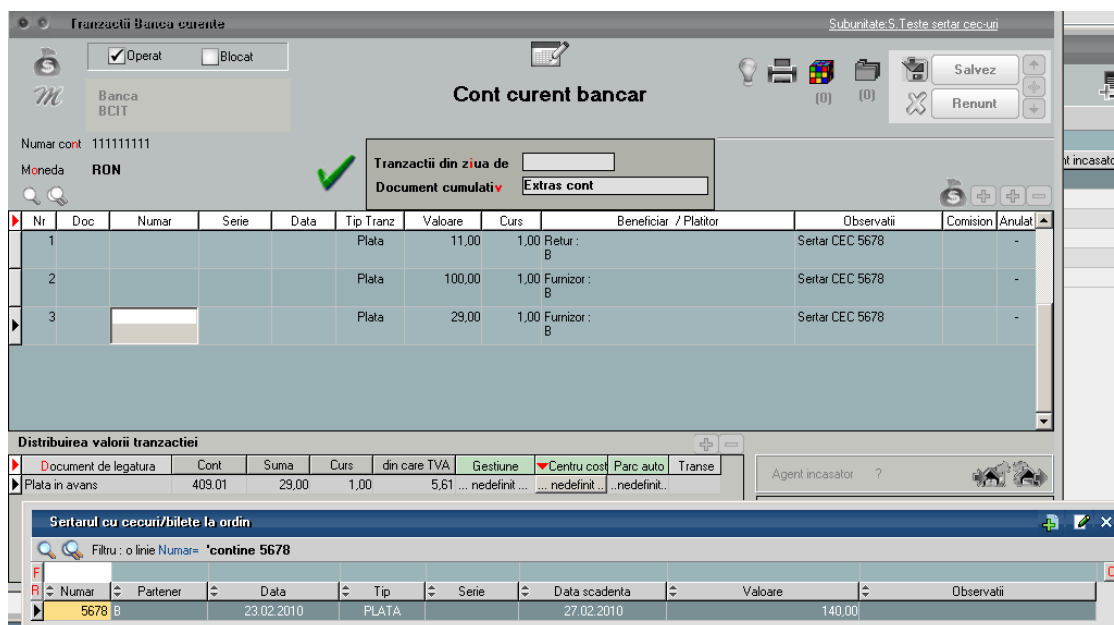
Tranzactii Banca curente

Subunitate:S.Teste sertar cec-uri

Operat

Blocat

Banca
BCIT

Cont curent bancar

(0)

(0)

Salvez

Renunt

Numar cont 111111111

Moneda RON

Tranzactii din ziua de

Document cumulativ Extras cont

nt incasato

| Nr | Doc | Numar | Serie | Data | Tip Tranz | Valoare | Curs | Beneficiar / Platitor | Observatii | Comision | Anulat |
|---|---|---|---|---|---|---|---|---|---|---|---|
| 1 | | | | | Plata | 11,00 | 1,00 | Retur : B | Sertar CEC 5678 | | - |
| 2 | | | | | Plata | 100,00 | 1,00 | Furnizor : B | Sertar CEC 5678 | | - |
| 3 | | | | | Plata | 29,00 | 1,00 | Furnizor : B | Sertar CEC 5678 | | - |

Distribuirea valorii tranzactiei

| Document de legatura | Cont | Suma | Curs | din care TVA | Gestiune | Centru cost | Parc auto | Transe |
|---|---|---|---|---|---|---|---|---|
| Plata in avans | 409.01 | 29,00 | 1,00 | 5,61 | ... nedefinit ... | ... nedefinit ... | ...nedefinit... | |

Agent incasator ?

Sertarul cu cecuri/bilete la ordin

Filtru : o linie Numar= 'contine 5678

| Numar | Partener | Data | Tip | Serie | Data scadenta | Valoare | Observatii |
|---|---|---|---|---|---|---|---|
| 5678 | B | 23.02.2010 | PLATA | | 27.02.2010 | 140,00 | |